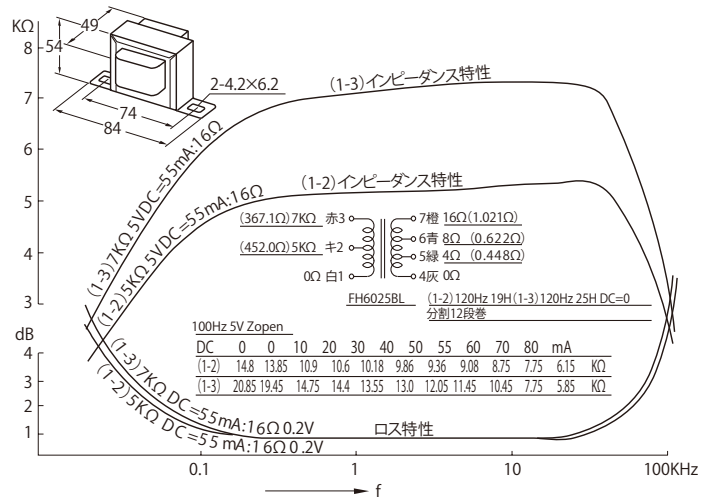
KΩ
8
7
6
5
3
dB
4
3
2
1

49
54
74
84
2-4.2×6.2

(1-3)インピーダンス特性
(1-2)インピーダンス特性
(1-3)7KΩ 5VDC=55mA:16Ω
(1-2)5KΩ 5VDC=55mA:16Ω

(367.1Ω) 7KΩ 赤3
(452.0Ω) 5KΩ キ2
0Ω 白1
7橙 16Ω (1.021Ω)
6青 8Ω (0.622Ω)
5緑 4Ω (0.448Ω)
4灰 0Ω

FH6025BL
(1-2) 120Hz 19H (1-3) 120Hz 25H DC=0
分割12段巻

100Hz 5V Zopen

| DC | 0 | 0 | 10 | 20 | 30 | 40 | 50 | 55 | 60 | 70 | 80 | mA |
|---|---|---|---|---|---|---|---|---|---|---|---|---|
| (1-2) | 14.8 | 13.85 | 10.9 | 10.6 | 10.18 | 9.86 | 9.36 | 9.08 | 8.75 | 7.75 | 6.15 | KΩ |
| (1-3) | 20.85 | 19.45 | 14.75 | 14.4 | 13.55 | 13.0 | 12.05 | 11.45 | 10.45 | 7.75 | 5.85 | KΩ |

(1-3)7KΩ DC=55mA:16Ω 0.2V
(1-2)5KΩ DC=55 mA:16Ω 0.2V
ロス特性

0.1
1
10
100KHz
f